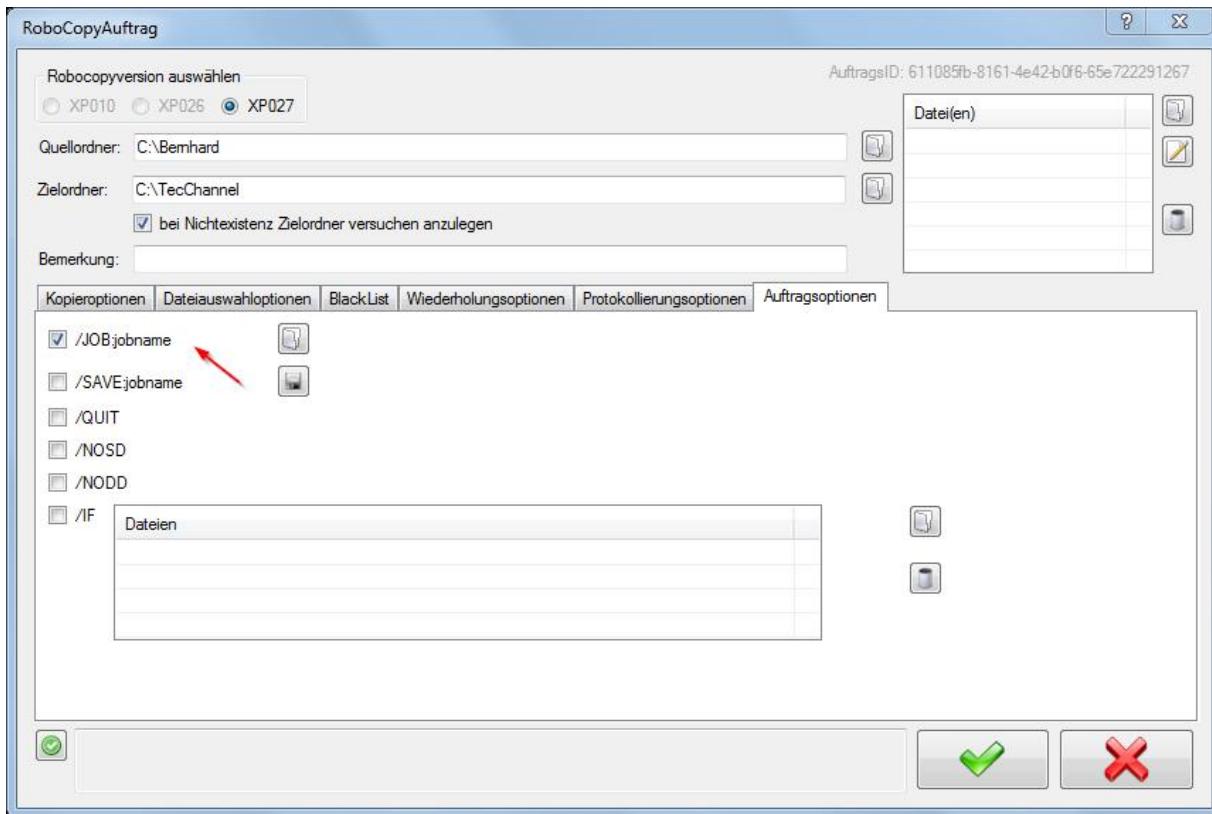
RoboCopyAuftrag

?

Robocopyversion auswählen

XP010 XP026 XP027

AuftragsID: 611085fb-8161-4e42-b0f6-65e722291267

Datei(en)

Quellordner: C:\Bernhard

Zielordner: C:\TecChannel

bei Nichtexistenz Zielordner versuchen anzulegen

Bemerkung:

Kopieroptionen | Dateiauswahloptionen | BlackList | Wiederholungsoptionen | Protokollierungsoptionen | Auftragsoptionen

/JOB:jobname

/SAVE:jobname

/QUIT

/NOSD

/NODD

/IF

Dateien